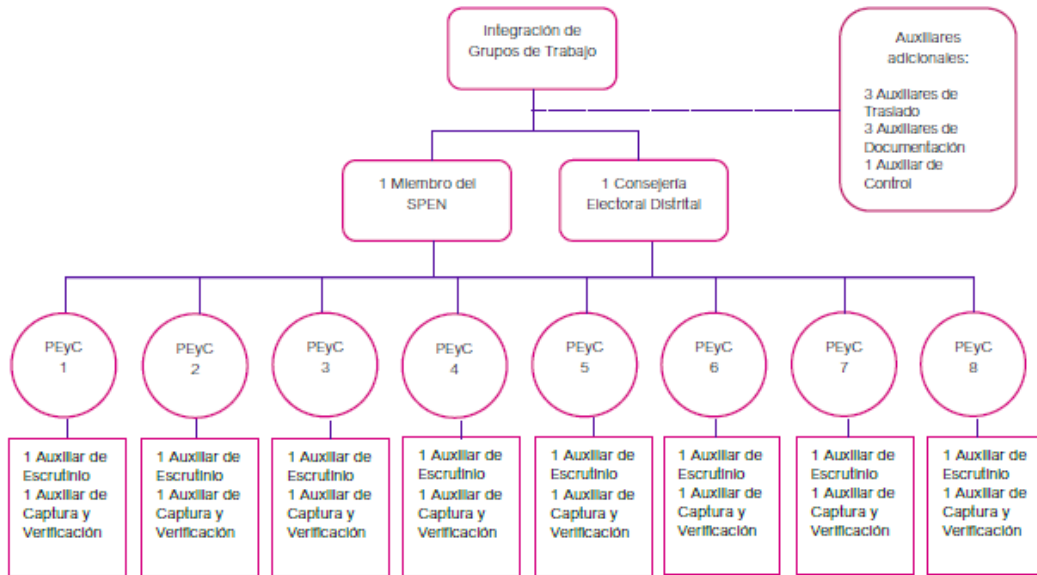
Integración de Grupos de Trabajo

Auxiliares adicionales:

3 Auxiliares de Traslado
3 Auxiliares de Documentación
1 Auxiliar de Control

1 Miembro del SPEN

1 Consejería Electoral Distrital

PEyC 1

PEyC 2

PEyC 3

PEyC 4

PEyC 5

PEyC 6

PEyC 7

PEyC 8

1 Auxiliar de Escrutinio
1 Auxiliar de Captura y Verificación

1 Auxiliar de Escrutinio
1 Auxiliar de Captura y Verificación

1 Auxiliar de Escrutinio
1 Auxiliar de Captura y Verificación

1 Auxiliar de Escrutinio
1 Auxiliar de Captura y Verificación

1 Auxiliar de Escrutinio
1 Auxiliar de Captura y Verificación

1 Auxiliar de Escrutinio
1 Auxiliar de Captura y Verificación

1 Auxiliar de Escrutinio
1 Auxiliar de Captura y Verificación

1 Auxiliar de Escrutinio
1 Auxiliar de Captura y Verificación